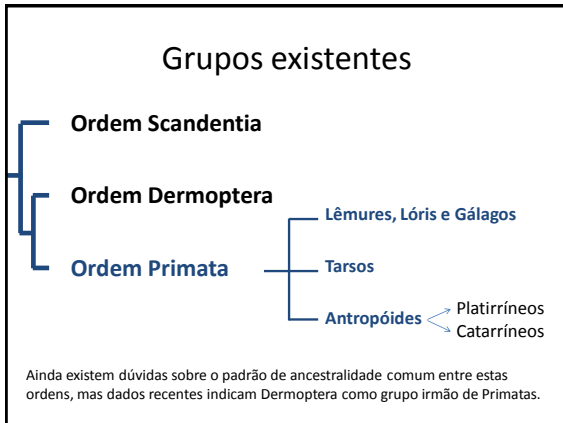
Grupos existentes

Ordem Scandentia

Ordem Dermoptera

Ordem Primata

Lêmures, Lóris e Gálagos

Tarsos

Antropóides

Platirríneos

Catarríneos

Ainda existem dúvidas sobre o padrão de ancestralidade comum entre estas ordens, mas dados recentes indicam Dermoptera como grupo irmão de Primatas.